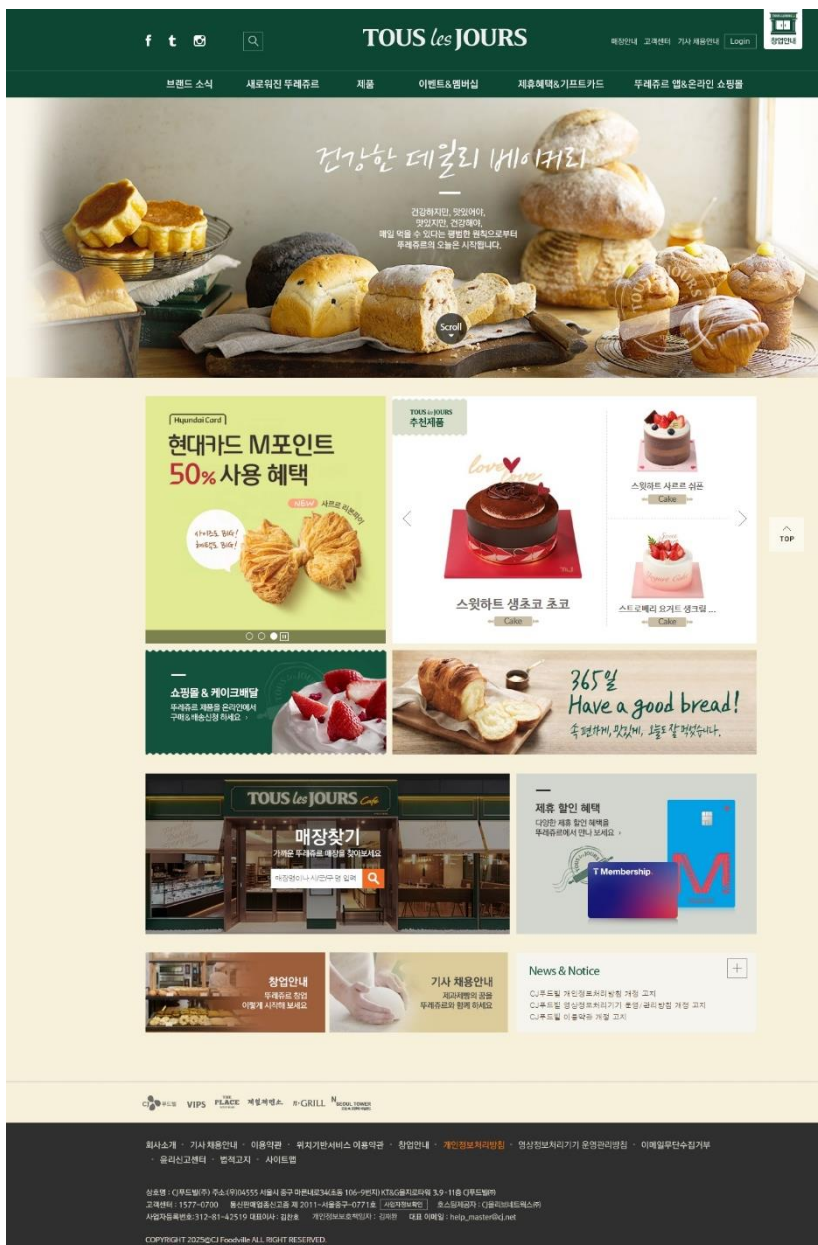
f t

TOUS les JOURS

매장안내 고객센터 기사 채용안내 Login 창업안내

브랜드 소식 새로워진 뚜레쥬르 제품 이벤트&멤버십 제휴혜택&기프트카드 뚜레쥬르 앱&온라인 쇼핑몰

건강한 데일리 베이커리

건강하지만, 맛있어야, 맛있지만, 건강해야, 매일 먹을 수 있다는 평범한 원칙으로부터 뚜레쥬르의 오늘은 시작됩니다.

Scroll

Hyundai Card
현대카드 M포인트
50% 사용 혜택

NEW 사르르 리본파이

TOUS les JOURS
추천제품

스윗하트 생초코 초코
Cake

스윗하트 샤르르 쉬폰
Cake

스트로베리 요거트 생크림 ...
Cake

TOP

쇼핑몰 & 케이크배달
뚜레쥬르 제품을 온라인에서 구매&배송신청 하세요 ›

365일
Have a good bread!

TOUS les JOURS Cafe

매장찾기
가까운 뚜레쥬르 매장을 찾아보세요
매장명이나 시/군/구 명 입력

제휴 할인 혜택
다양한 제휴 할인 혜택을 뚜레쥬르에서 만나 보세요 ›

T Membership

창업안내
뚜레쥬르 창업 이렇게 시작해 보세요

기사 채용안내
제과제빵의 꿈을 뚜레쥬르와 함께 하세요

News & Notice
CJ푸드빌 개인정보처리방침 개정 고지
CJ푸드빌 영상정보처리기기 운영/관리 방침 개정 고지
CJ푸드빌 이용약관 개정 고지

CJ 푸드빌 VIPS THE PLACE 계절밥상 N·GRILL N SEOUL TOWER

회사소개 · 기사 채용안내 · 이용약관 · 위치기반서비스 이용약관 · 창업안내 · 개인정보처리방침 · 영상정보처리기기 운영관리방침 · 이메일무단수집거부 · 윤리신고센터 · 법적고지 · 사이트맵

상호명 : CJ푸드빌(주) 주소:(우)04555 서울시 중구 마른내로34(초동 106-9번지) KT&G을지로타워 3,9~11층 CJ푸드빌㈜
고객센터 : 1577-0700 통신판매업종신고증 제 2011-서울중구-0771호 사업자정보확인 호스팅제공자 : CJ올리브네트웍스㈜
사업자등록번호: 312-81-42519 대표이사 : 김찬호 개인정보보호책임자 : 김혜환 대표 이메일 : help_master@cj.net

COPYRIGHT 2025@CJ Foodville ALL RIGHT RESERVED.